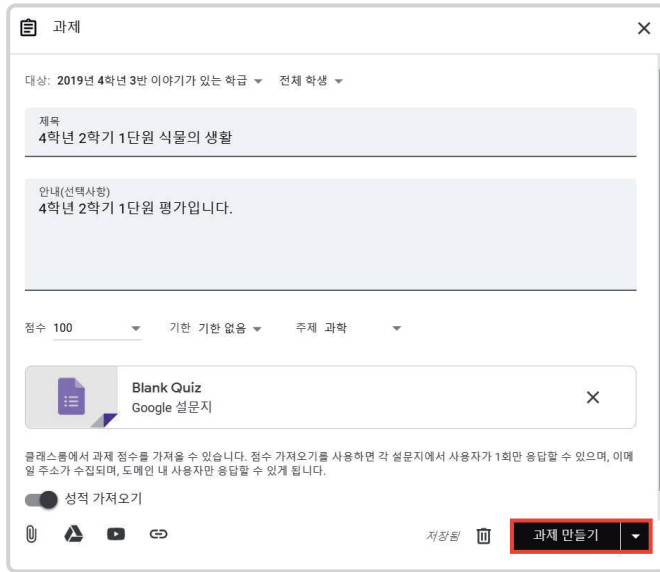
과제

대상: 2019년 4학년 3반 이야기가 있는 학급 ▾ 전체 학생 ▾

제목
4학년 2학기 1단원 식물의 생활

안내(선택사항)
4학년 2학기 1단원 평가입니다.

점수 100 ▾ 기한 기한 없음 ▾ 주제 과학 ▾

Blank Quiz
Google 설문지

클래스룸에서 과제 점수를 가져올 수 있습니다. 점수 가져오기를 사용하면 각 설문지에서 사용자가 1회만 응답할 수 있으며, 이메일 주소가 수집되며, 도메인 내 사용자만 응답할 수 있게 됩니다.

성적 가져오기

저장됨

과제 만들기